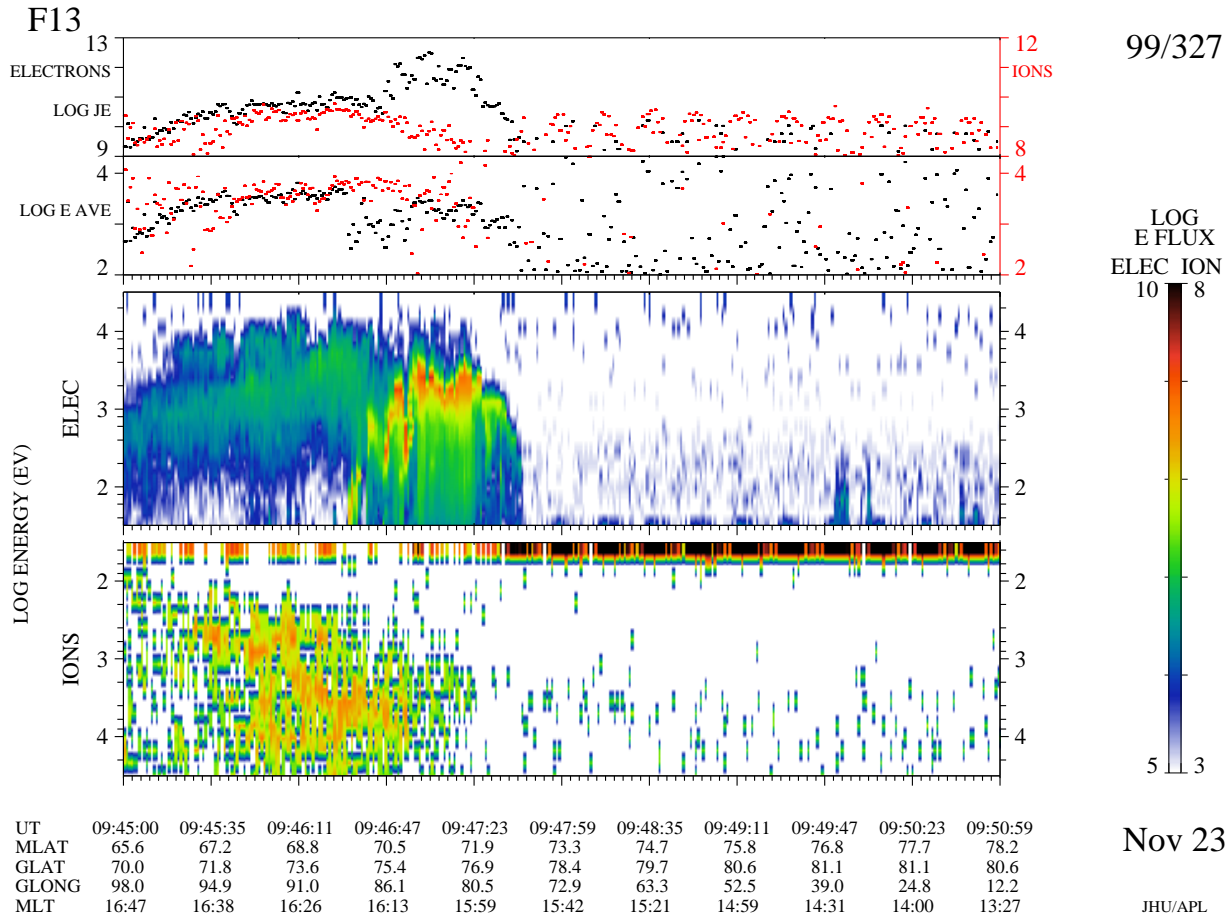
F13

99/327

13
ELECTRONS
LOG JE
9

12
IONS
8

4
LOG E AVE
2

4
2

LOG
E FLUX
ELEC ION
10 8
5 3

LOG ENERGY (EV)

ELEC
4
3
2

4
3
2

IONS
2
3
4

2
3
4

| UT | 09:45:00 | 09:45:35 | 09:46:11 | 09:46:47 | 09:47:23 | 09:47:59 | 09:48:35 | 09:49:11 | 09:49:47 | 09:50:23 | 09:50:59 |
|---|---|---|---|---|---|---|---|---|---|---|---|
| MLAT | 65.6 | 67.2 | 68.8 | 70.5 | 71.9 | 73.3 | 74.7 | 75.8 | 76.8 | 77.7 | 78.2 |
| GLAT | 70.0 | 71.8 | 73.6 | 75.4 | 76.9 | 78.4 | 79.7 | 80.6 | 81.1 | 81.1 | 80.6 |
| GLONG | 98.0 | 94.9 | 91.0 | 86.1 | 80.5 | 72.9 | 63.3 | 52.5 | 39.0 | 24.8 | 12.2 |
| MLT | 16:47 | 16:38 | 16:26 | 16:13 | 15:59 | 15:42 | 15:21 | 14:59 | 14:31 | 14:00 | 13:27 |

Nov 23

JHU/APL